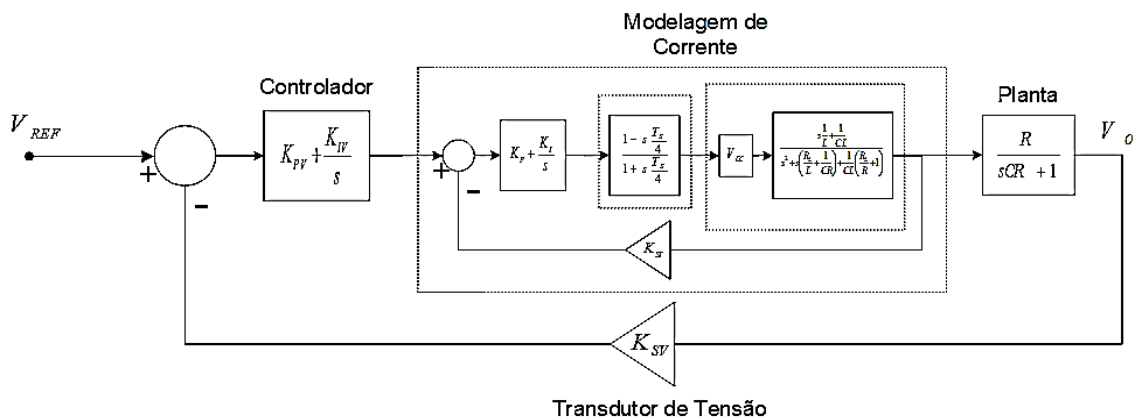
Modelagem de Corrente

Controlador

Planta

$V_{REF}$

+

-

$K_{PV} + \frac{K_{IV}}{s}$

+

-

$K_P + \frac{K_I}{s}$

$\frac{1 - s\frac{T_s}{4}}{1 + s\frac{T_s}{4}}$

$V_{cc}$

$\frac{s\frac{1}{L} + \frac{1}{CL}}{s^2 + s\left(\frac{R_L}{L} + \frac{1}{CR}\right) + \frac{1}{CL}\left(\frac{R_L}{R} + 1\right)}$

$\frac{R}{sCR + 1}$

$V_o$

$K_{SI}$

$K_{SV}$

Transdutor de Tensão